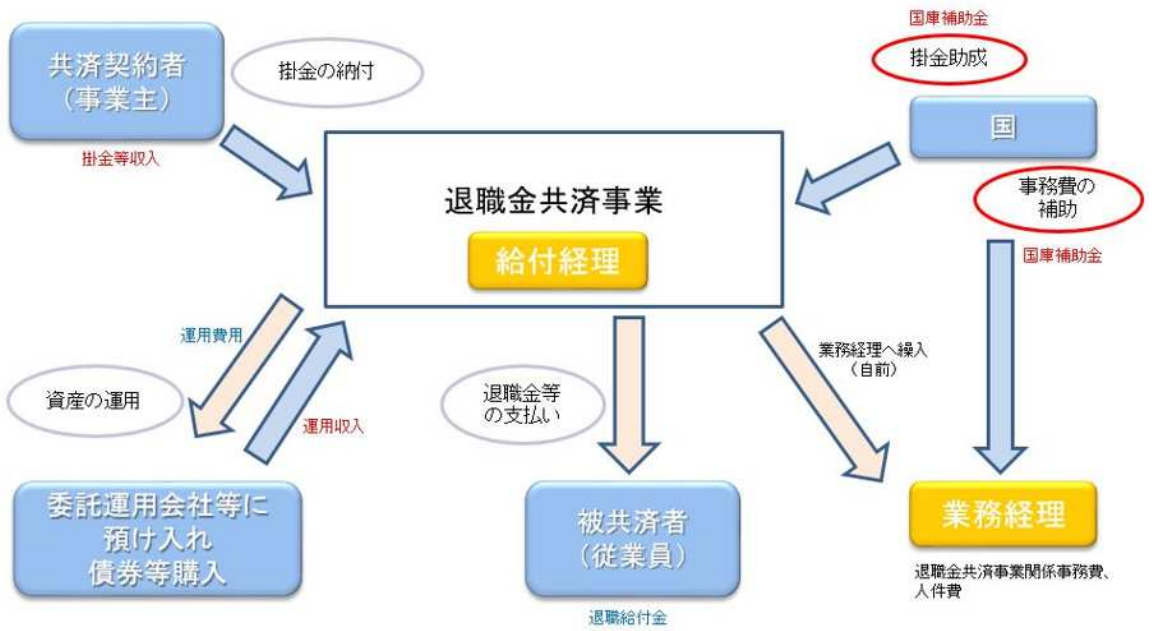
共済契約者
（事業主）

掛金の納付

掛金等収入

国庫補助金

掛金助成

国

事務費の
補助

国庫補助金

退職金共済事業

給付経理

運用費用

資産の運用

運用収入

退職金等
の支払い

業務経理へ繰入
（自前）

委託運用会社等に
預け入れ
債券等購入

被共済者
（従業員）

退職給付金

業務経理

退職金共済事業関係事務費、
人件費